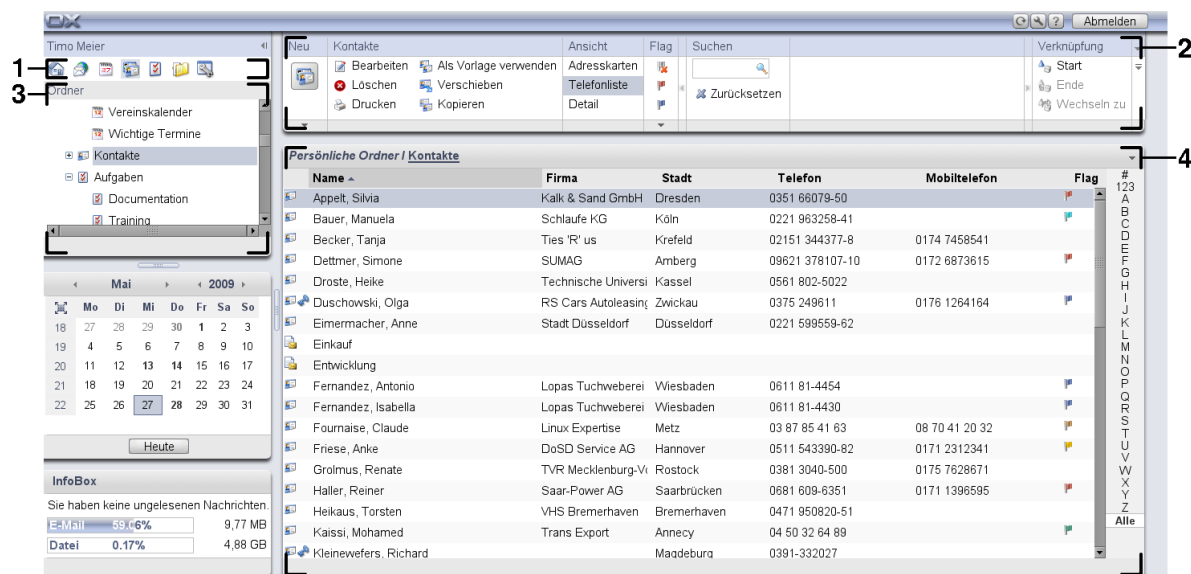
OX

Abmelden

Timo Meier

1

3

Ordner

Vereinskalender

Wichtige Termine

Kontakte

Aufgaben

Documentation

Training

Mai

2009

| | Mo | Di | Mi | Do | Fr | Sa | So |
|---|---|---|---|---|---|---|---|
| 18 | 27 | 28 | 29 | 30 | 1 | 2 | 3 |
| 19 | 4 | 5 | 6 | 7 | 8 | 9 | 10 |
| 20 | 11 | 12 | 13 | 14 | 15 | 16 | 17 |
| 21 | 18 | 19 | 20 | 21 | 22 | 23 | 24 |
| 22 | 25 | 26 | 27 | 28 | 29 | 30 | 31 |

Heute

InfoBox

Sie haben keine ungelesenen Nachrichten.

E-Mail 59.06% 9,77 MB

Datei 0.17% 4,88 GB

Neu

Kontakte

Bearbeiten

Als Vorlage verwenden

Löschen

Verschieben

Drucken

Kopieren

Ansicht

Adresskarten

Telefonliste

Detail

Flag

Suchen

Zurücksetzen

Verknüpfung

Start

Ende

Wechseln zu

2

Persönliche Ordner / Kontakte

4

| Name | Firma | Stadt | Telefon | Mobiltelefon | Flag |
|---|---|---|---|---|---|
| Appelt, Silvia | Kalk & Sand GmbH | Dresden | 0351 66079-50 | | |
| Bauer, Manuela | Schlaufe KG | Köln | 0221 963258-41 | | |
| Becker, Tanja | Ties 'R' us | Krefeld | 02151 344377-8 | 0174 7458541 | |
| Dettmer, Simone | SUMAG | Amberg | 09621 378107-10 | 0172 6873615 | |
| Droste, Heike | Technische Universi | Kassel | 0561 802-5022 | | |
| Duschowski, Olga | RS Cars Autoleasing | Zwickau | 0375 249611 | 0176 1264164 | |
| Eimermacher, Anne | Stadt Düsseldorf | Düsseldorf | 0221 599559-62 | | |
| Einkauf | | | | | |
| Entwicklung | | | | | |
| Fernandez, Antonio | Lopas Tuchweberei | Wiesbaden | 0611 81-4454 | | |
| Fernandez, Isabella | Lopas Tuchweberei | Wiesbaden | 0611 81-4430 | | |
| Fournaise, Claude | Linux Expertise | Metz | 03 87 85 41 63 | 08 70 41 20 32 | |
| Friese, Anke | DoSD Service AG | Hannover | 0511 543390-82 | 0171 2312341 | |
| Grolmus, Renate | TVR Mecklenburg-Vo | Rostock | 0381 3040-500 | 0175 7628671 | |
| Haller, Reiner | Saar-Power AG | Saarbrücken | 0681 609-6351 | 0171 1396595 | |
| Heikaus, Torsten | VHS Bremerhaven | Bremerhaven | 0471 950820-51 | | |
| Kaissi, Mohamed | Trans Export | Annecy | 04 50 32 64 89 | | |
| Kleinewefers, Richard | | Magdeburg | 0391-332027 | | |

#
123
A
B
C
D
E
F
G
H
I
J
K
L
M
N
O
P
Q
R
S
T
U
V
W
X
Y
Z
Alle